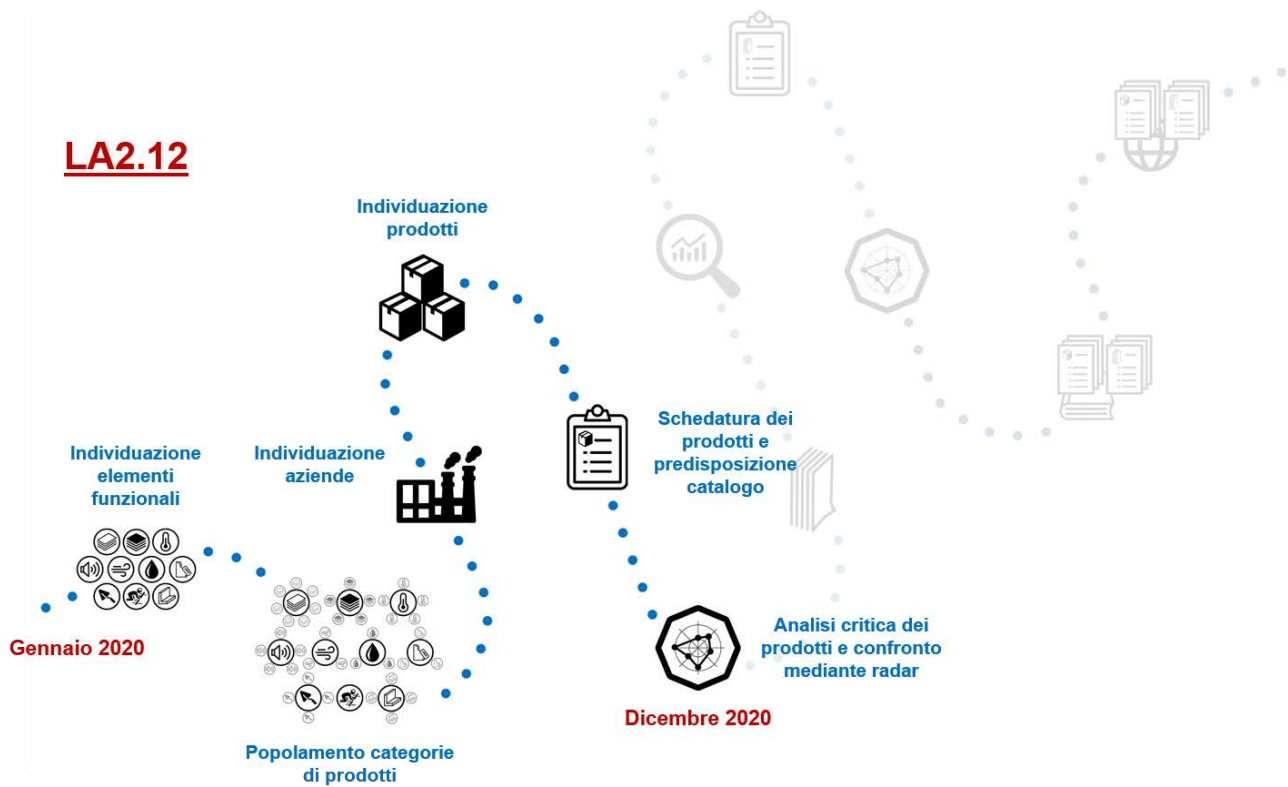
LA2.12

Individuazione prodotti

Individuazione elementi funzionali

Individuazione aziende

Schedatura dei prodotti e predisposizione catalogo

Gennaio 2020

Analisi critica dei prodotti e confronto mediante radar

Dicembre 2020

Popolamento categorie di prodotti